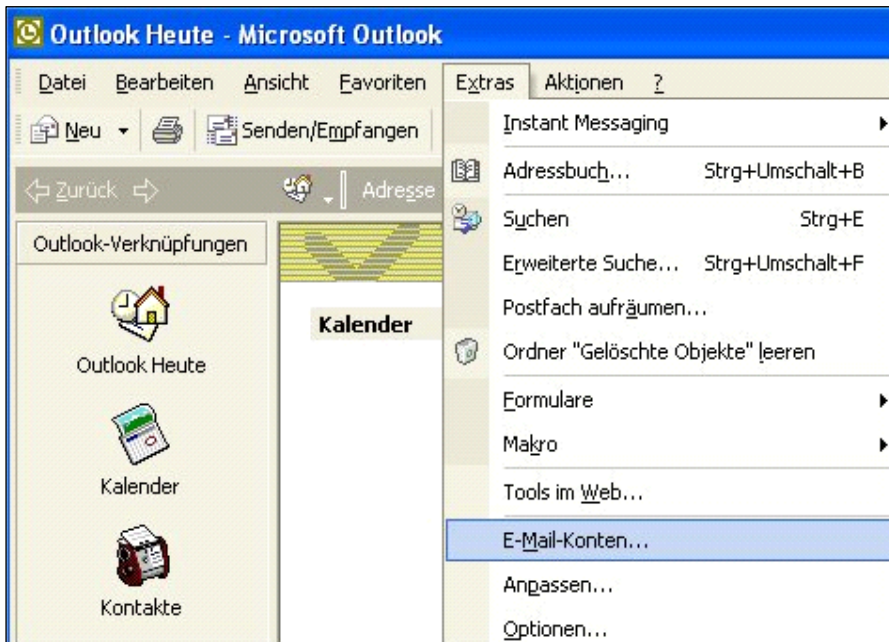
Outlook Heute - Microsoft Outlook

Datei Bearbeiten Ansicht Favoriten Extras Aktionen ?

Neu Senden/Empfangen

Zurück Adresse

Outlook-Verknüpfungen

Outlook Heute

Kalender

Kontakte

Kalender

Instant Messaging

Adressbuch... Strg+Umschalt+B

Suchen Strg+E

Erweiterte Suche... Strg+Umschalt+F

Postfach aufräumen...

Ordner "Gelöschte Objekte" leeren

Formulare

Makro

Tools im Web...

E-Mail-Konten...

Anpassen...

Optionen...